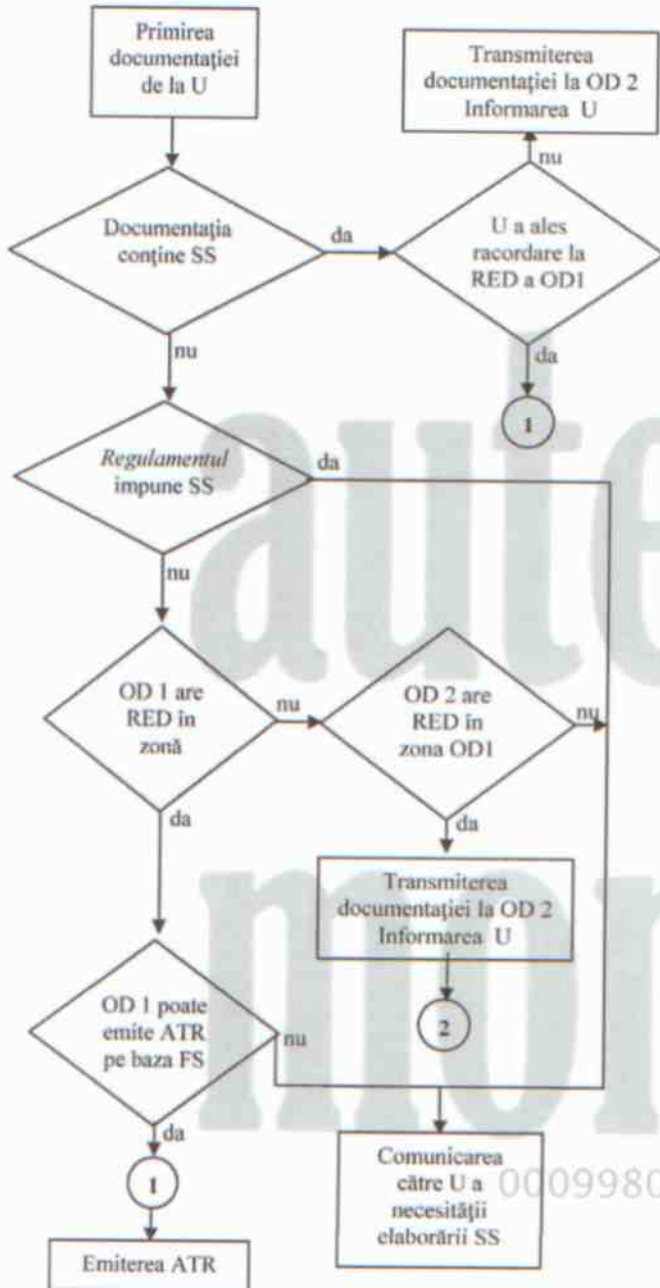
Primirea documentaţiei de la U

Transmiterea documentaţiei la OD 2 Informarea U

nu

Documentaţia conţine SS

da

U a ales racordare la RED a OD1

nu

da

1

Regulamentul impune SS

da

nu

OD 1 are RED în zonă

nu

OD 2 are RED în zona OD1

nu

da

da

Transmiterea documentaţiei la OD 2 Informarea U

2

OD 1 poate emite ATR pe baza FS

nu

da

1

Comunicarea către U a necesităţii elaborării SS

0009980

Emiterea ATR